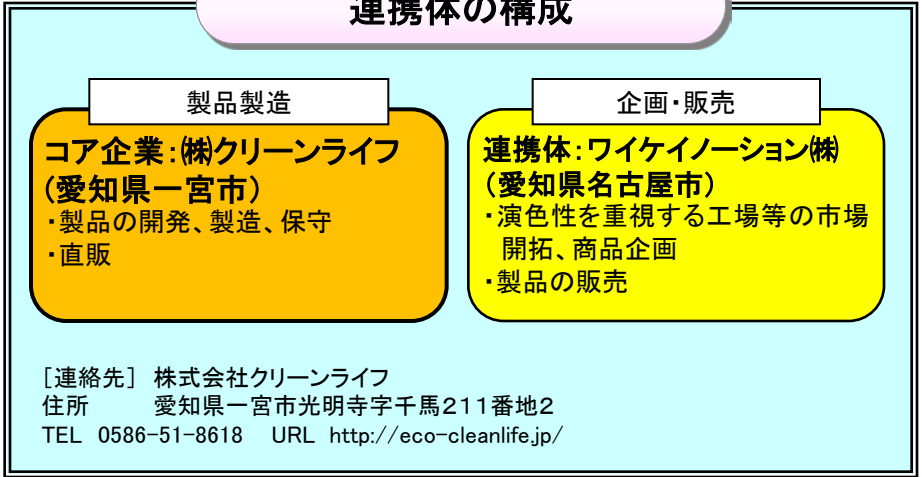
連携体の構成

製品製造

コア企業:㈱クリーンライフ
(愛知県一宮市)
・製品の開発、製造、保守
・直販

企画・販売

連携体:ワイケイノーション㈱
(愛知県名古屋市)
・演色性を重視する工場等の市場開拓、商品企画
・製品の販売

[連絡先] 株式会社クリーンライフ
住所 愛知県一宮市光明寺字千馬211番地2
TEL 0586-51-8618 URL http://eco-cleanlife.jp/